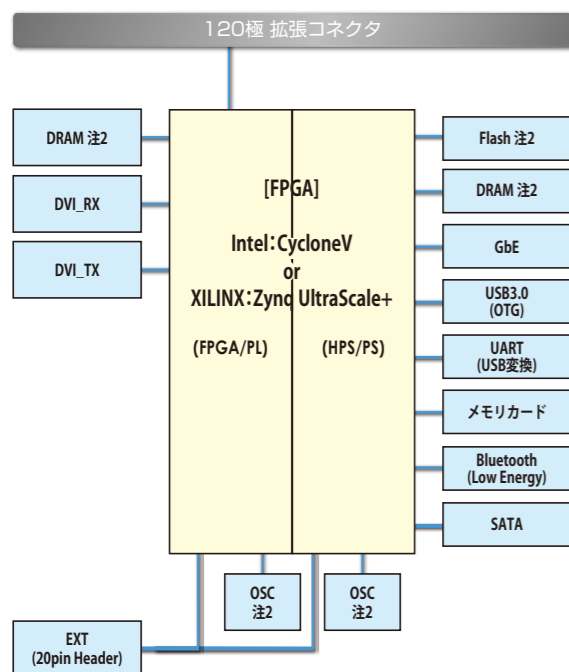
120極 拡張コネクタ

DRAM 注2

DVI_RX

DVI_TX

[FPGA]

Intel：CycloneV
or
XILINX：Zynq UltraScale+

(FPGA/PL)

(HPS/PS)

Flash 注2

DRAM 注2

GbE

USB3.0 (OTG)

UART (USB変換)

メモリカード

Bluetooth (Low Energy)

SATA

OSC 注2

OSC 注2

EXT (20pin Header)